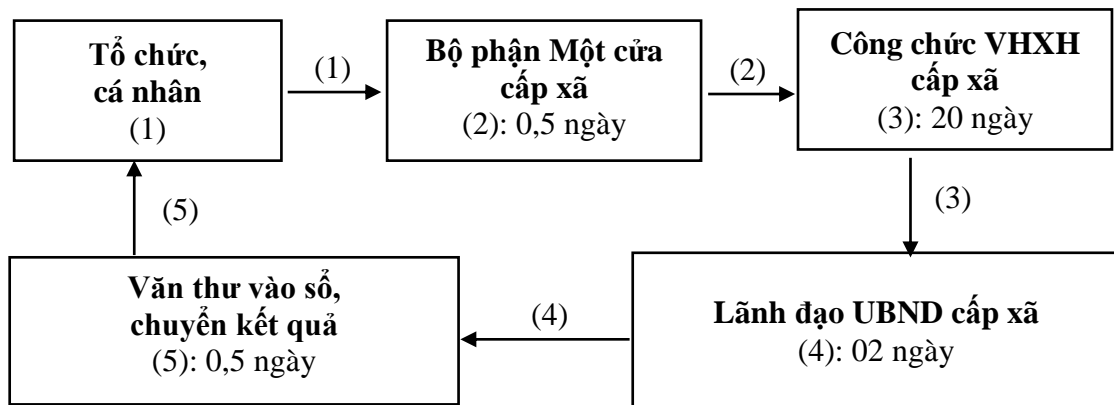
**Tổ chức, cá nhân**
(1)

(1)

**Bộ phận Một cửa cấp xã**
(2): 0,5 ngày

(2)

**Công chức VHXH cấp xã**
(3): 20 ngày

(3)

**Lãnh đạo UBND cấp xã**
(4): 02 ngày

(4)

**Văn thư vào sổ, chuyển kết quả**
(5): 0,5 ngày

(5)